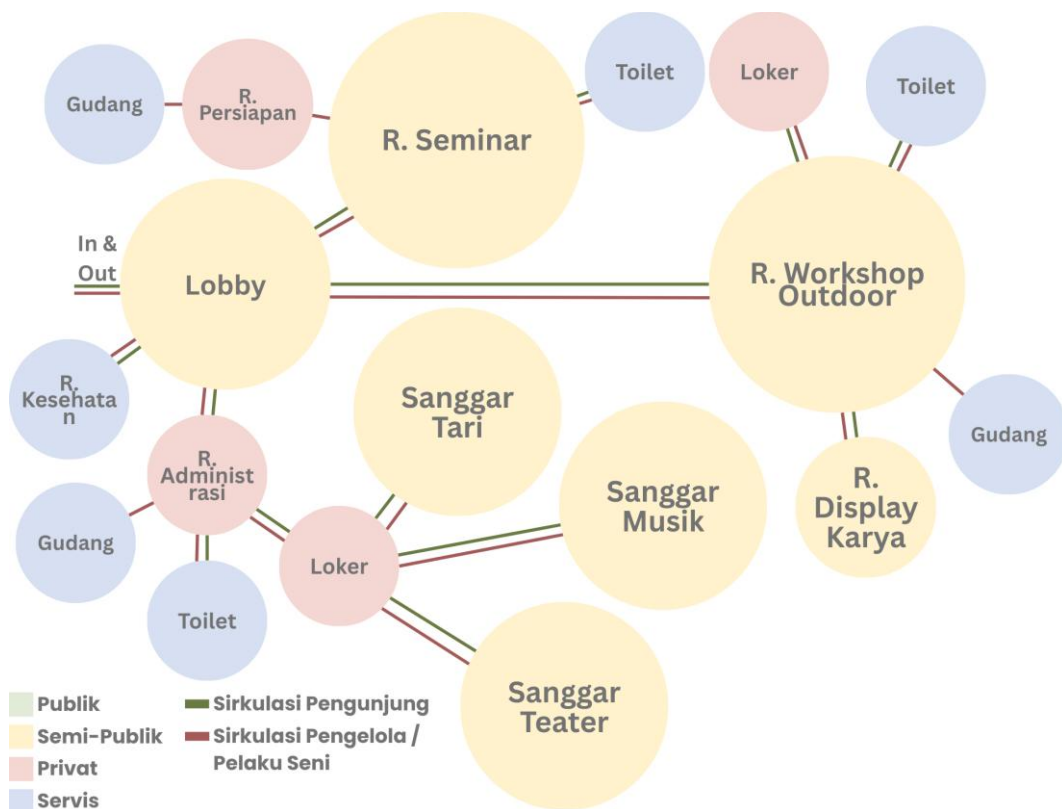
Gudang

R. Persiapan

R. Seminar

Toilet

Loker

Toilet

In & Out

Lobby

R. Workshop Outdoor

R. Kesehata n

Sanggar Tari

Gudang

R. Administ rasi

Sanggar Musik

R. Display Karya

Gudang

Loker

Toilet

Sanggar Teater

Publik
Semi-Publik
Privat
Servis

Sirkulasi Pengunjung
Sirkulasi Pengelola / Pelaku Seni